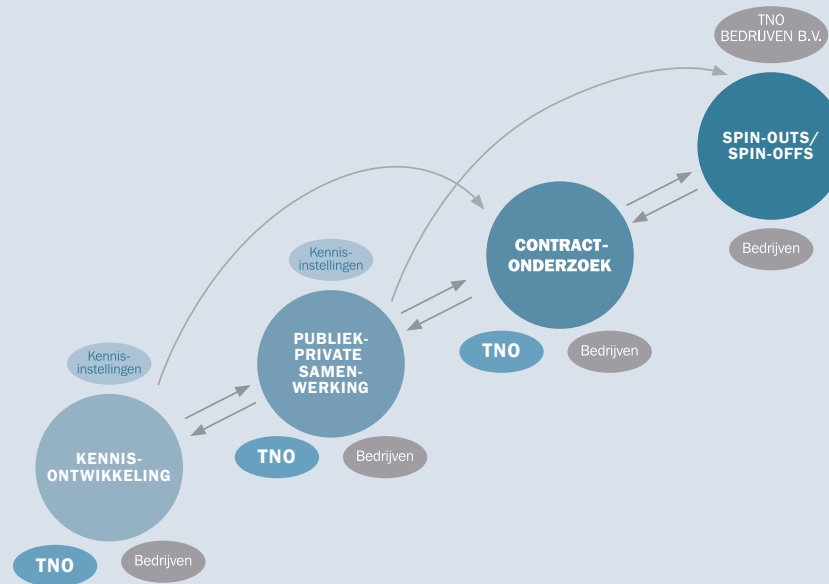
TNO BEDRIJVEN B.V.

SPIN-OUTS/ SPIN-OFFS

Bedrijven

CONTRACT-ONDERZOEK

TNO

Bedrijven

Kennis-instellingen

PUBLIEK-PRIVATE SAMEN-WERKING

TNO

Bedrijven

Kennis-instellingen

KENNIS-ONTWIKKELING

TNO

Bedrijven